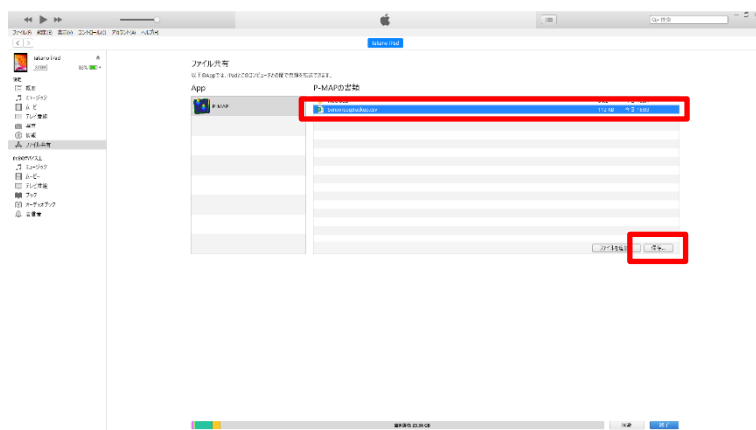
Q~ 検索

ファイル(F) 編集(E) 表示(V) コントロール(C) アカウント(A) ヘルプ(H)

katsuro iPad

katsuro iPad
32GB 86%

設定
概要
ミュージック
ムービー
テレビ番組
写真
情報
ファイル共有

自分のデバイス上
ミュージック
ムービー
テレビ番組
ブック
オーディオブック
着信音

ファイル共有
以下のAppでは、iPadとこのコンピュータの間で書類を転送できます。

App
P-MAP

P-MAPの書類
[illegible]
1.1 MB 今日 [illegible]

ファイルを追加... 保存...

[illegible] 23.38 GB
同期 終了